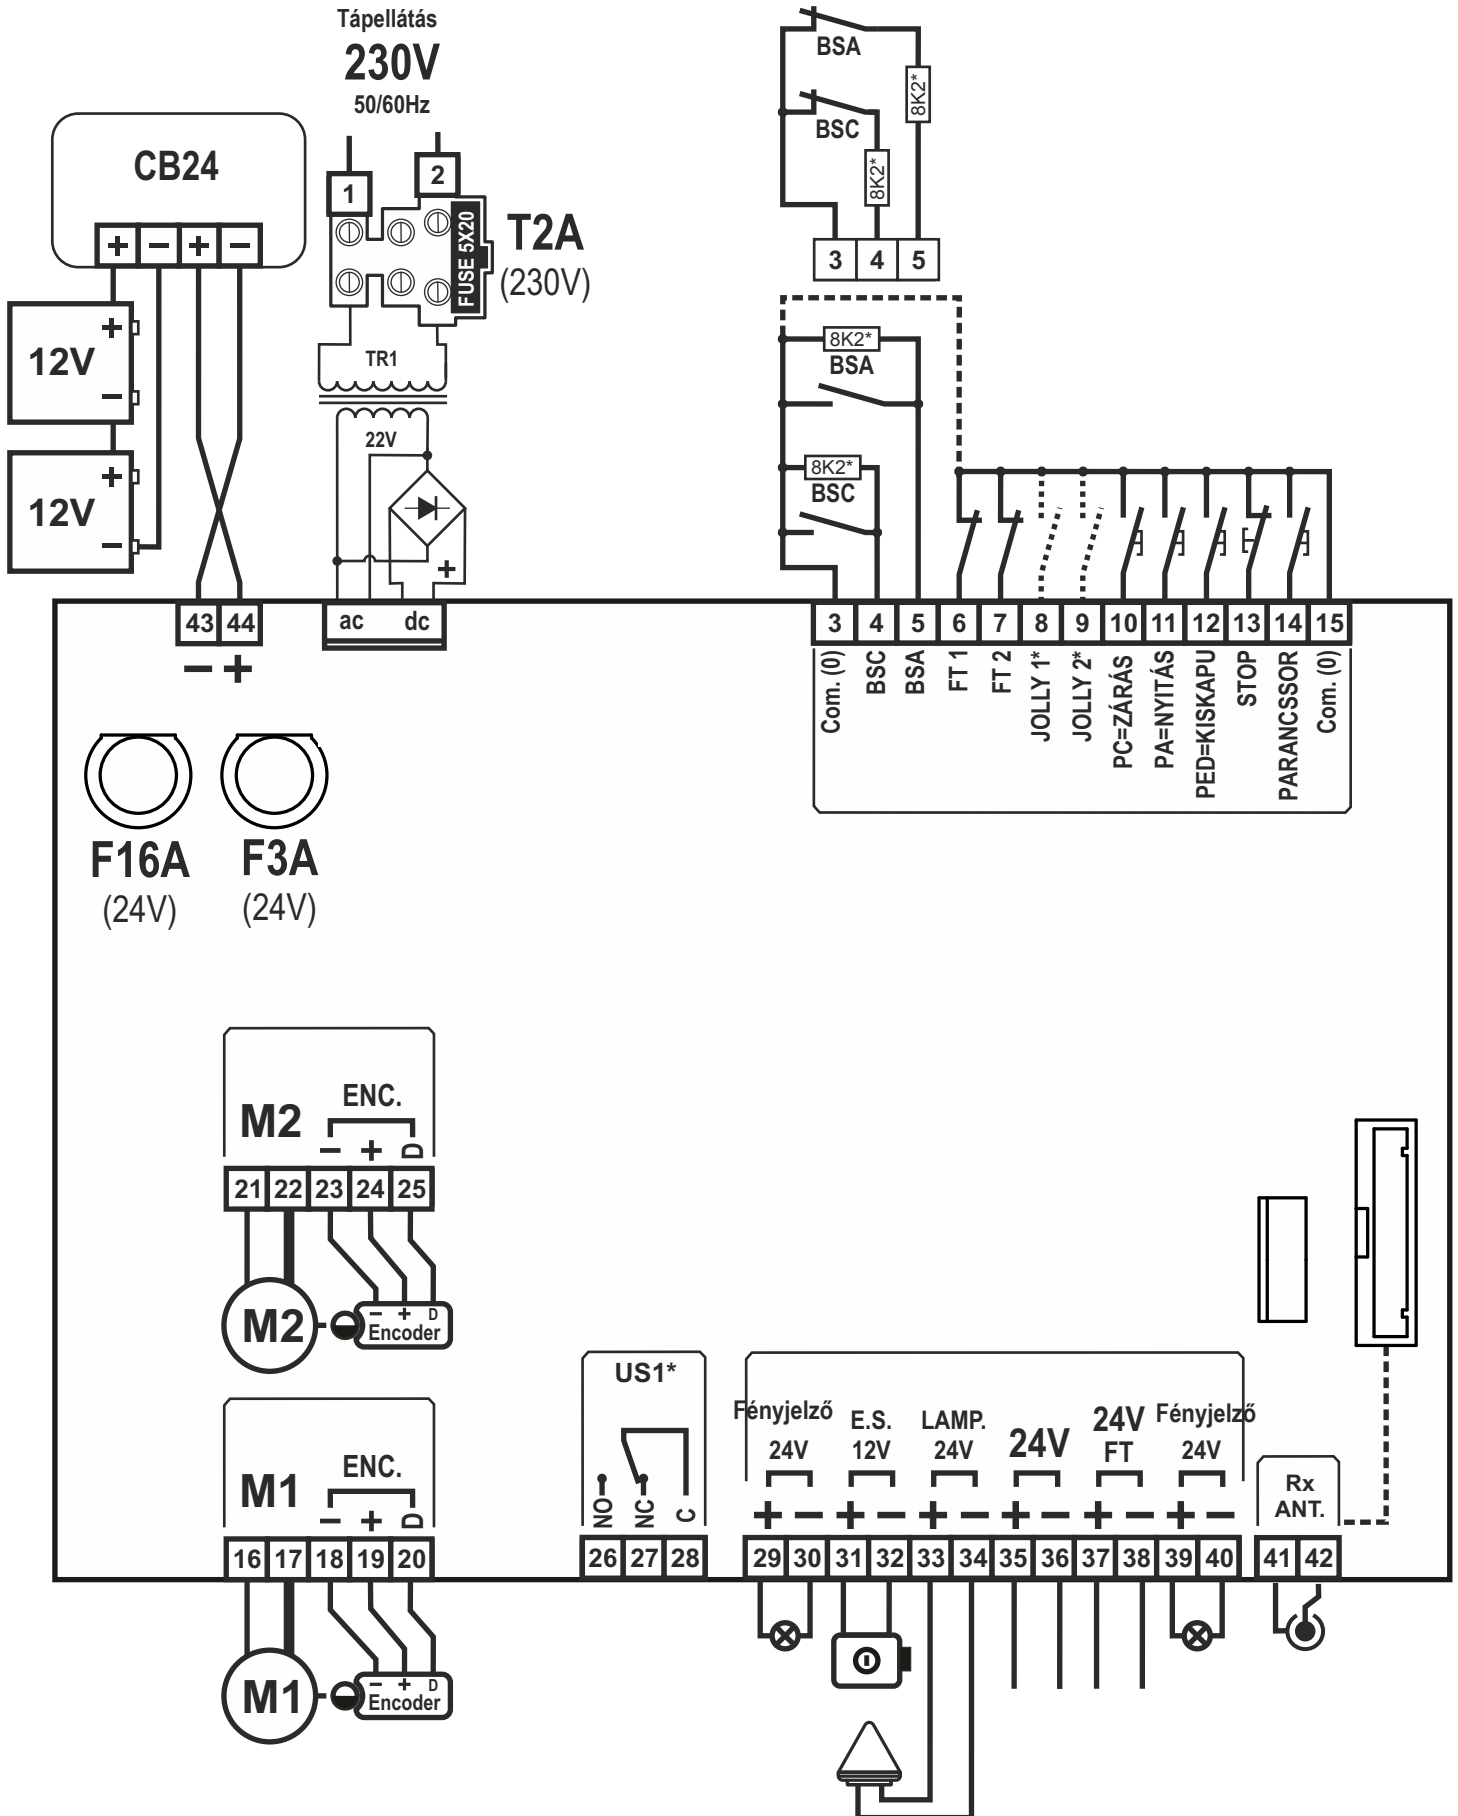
Tápellátás
230V
50/60Hz

CB24
+ − + −

12V
12V

1 2
FUSE 5X20
T2A
(230V)
TR1
22V
+

BSA
BSC
8K2*
8K2*
3 4 5

8K2*
BSA
8K2*
BSC

43 44
− +
ac dc

| 3 | 4 | 5 | 6 | 7 | 8 | 9 | 10 | 11 | 12 | 13 | 14 | 15 |
|---|---|---|---|---|---|---|---|---|---|---|---|---|
| Com. (0) | BSC | BSA | FT 1 | FT 2 | JOLLY 1* | JOLLY 2* | PC=ZÁRÁS | PA=NYITÁS | PED=KISKAPU | STOP | PARANCSSOR | Com. (0) |

F16A
(24V)
F3A
(24V)

M2
ENC.
− + D
21 22 23 24 25
M2
− + D
Encoder

M1
ENC.
− + D
16 17 18 19 20
M1
− + D
Encoder

US1*
NO NC C
26 27 28

Fényjelző 24V
E.S. 12V
LAMP. 24V
24V
24V FT
Fényjelző 24V
+ − + − + − + − + − + −
29 30 31 32 33 34 35 36 37 38 39 40

Rx ANT.
41 42